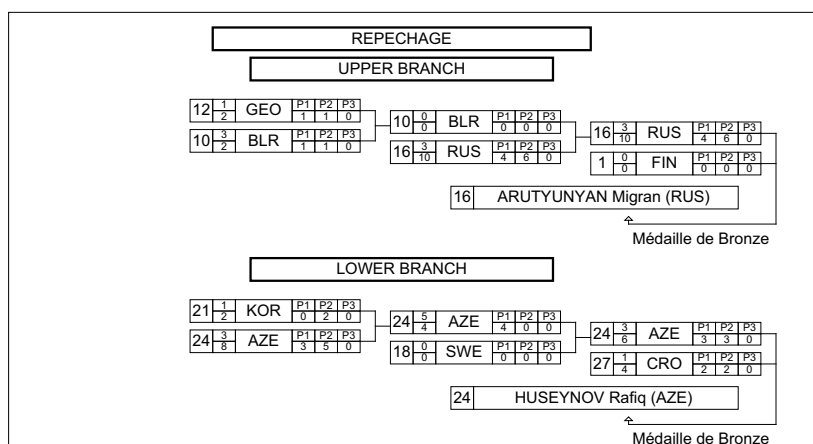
REPECHAGE

UPPER BRANCH

| 12 | $\frac{1}{2}$ | GEO | P1 1 | P2 1 | P3 0 |
|---|---|---|---|---|---|
| 10 | $\frac{3}{2}$ | BLR | P1 1 | P2 1 | P3 0 |

| 10 | $\frac{0}{0}$ | BLR | P1 0 | P2 0 | P3 0 |
|---|---|---|---|---|---|
| 16 | $\frac{3}{10}$ | RUS | P1 4 | P2 6 | P3 0 |

| 16 | $\frac{3}{10}$ | RUS | P1 4 | P2 6 | P3 0 |
|---|---|---|---|---|---|
| 1 | $\frac{0}{0}$ | FIN | P1 0 | P2 0 | P3 0 |

16 ARUTYUNYAN Migran (RUS)

Médaille de Bronze

LOWER BRANCH

| 21 | $\frac{1}{2}$ | KOR | P1 0 | P2 2 | P3 0 |
|---|---|---|---|---|---|
| 24 | $\frac{3}{8}$ | AZE | P1 3 | P2 5 | P3 0 |

| 24 | $\frac{5}{4}$ | AZE | P1 4 | P2 0 | P3 0 |
|---|---|---|---|---|---|
| 18 | $\frac{0}{0}$ | SWE | P1 0 | P2 0 | P3 0 |

| 24 | $\frac{3}{6}$ | AZE | P1 3 | P2 3 | P3 0 |
|---|---|---|---|---|---|
| 27 | $\frac{1}{4}$ | CRO | P1 2 | P2 2 | P3 0 |

24 HUSEYNOV Rafiq (AZE)

Médaille de Bronze